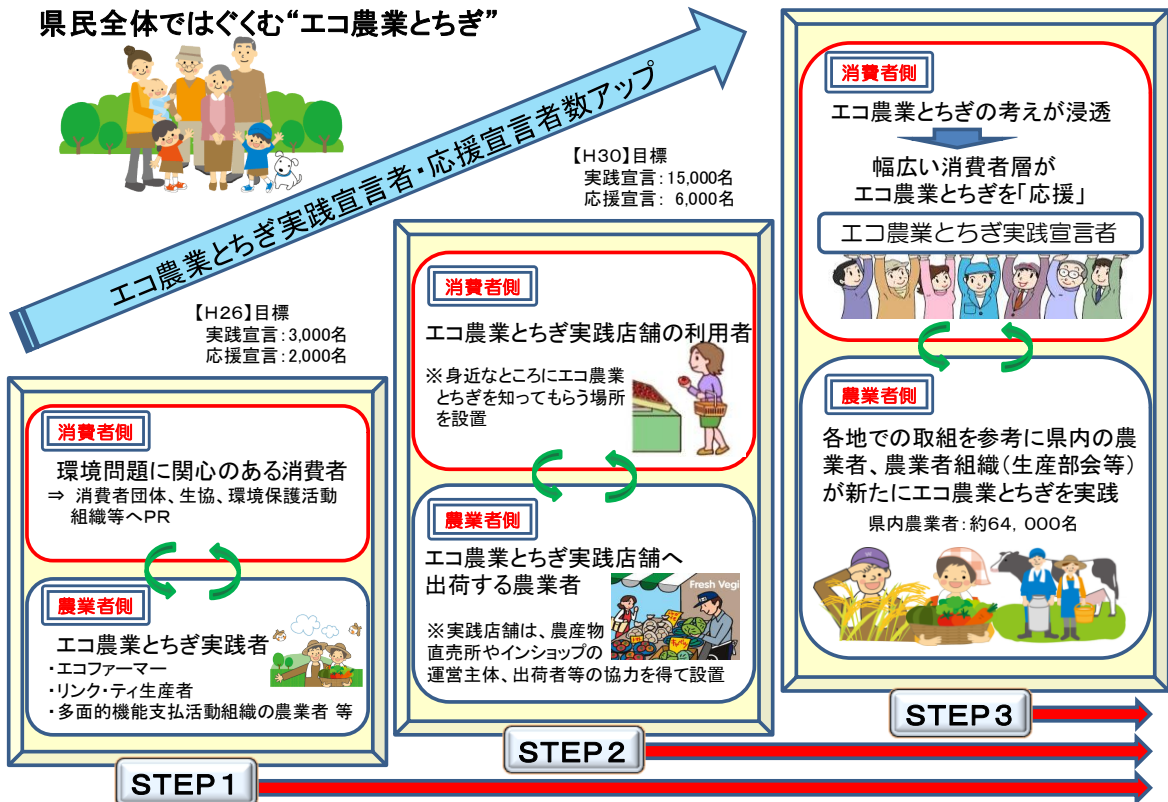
県民全体ではぐくむ“エコ農業とちぎ”

エコ農業とちぎ実践宣言者・応援宣言者数アップ

【H26】目標
実践宣言：3,000名
応援宣言：2,000名

消費者側
環境問題に関心のある消費者
⇒ 消費者団体、生協、環境保護活動組織等へPR

農業者側
エコ農業とちぎ実践者
・エコファーマー
・リンク・ティ生産者
・多面的機能支払活動組織の農業者 等

STEP１

【H30】目標
実践宣言：15,000名
応援宣言： 6,000名

消費者側
エコ農業とちぎ実践店舗の利用者
※身近なところにエコ農業とちぎを知ってもらう場所を設置

農業者側
エコ農業とちぎ実践店舗へ出荷する農業者
Fresh Vegi
※実践店舗は、農産物直売所やインショップの運営主体、出荷者等の協力を得て設置

STEP２

消費者側
エコ農業とちぎの考えが浸透
幅広い消費者層がエコ農業とちぎを「応援」
エコ農業とちぎ実践宣言者

農業者側
各地での取組を参考に県内の農業者、農業者組織（生産部会等）が新たにエコ農業とちぎを実践
県内農業者：約64，000名

STEP３